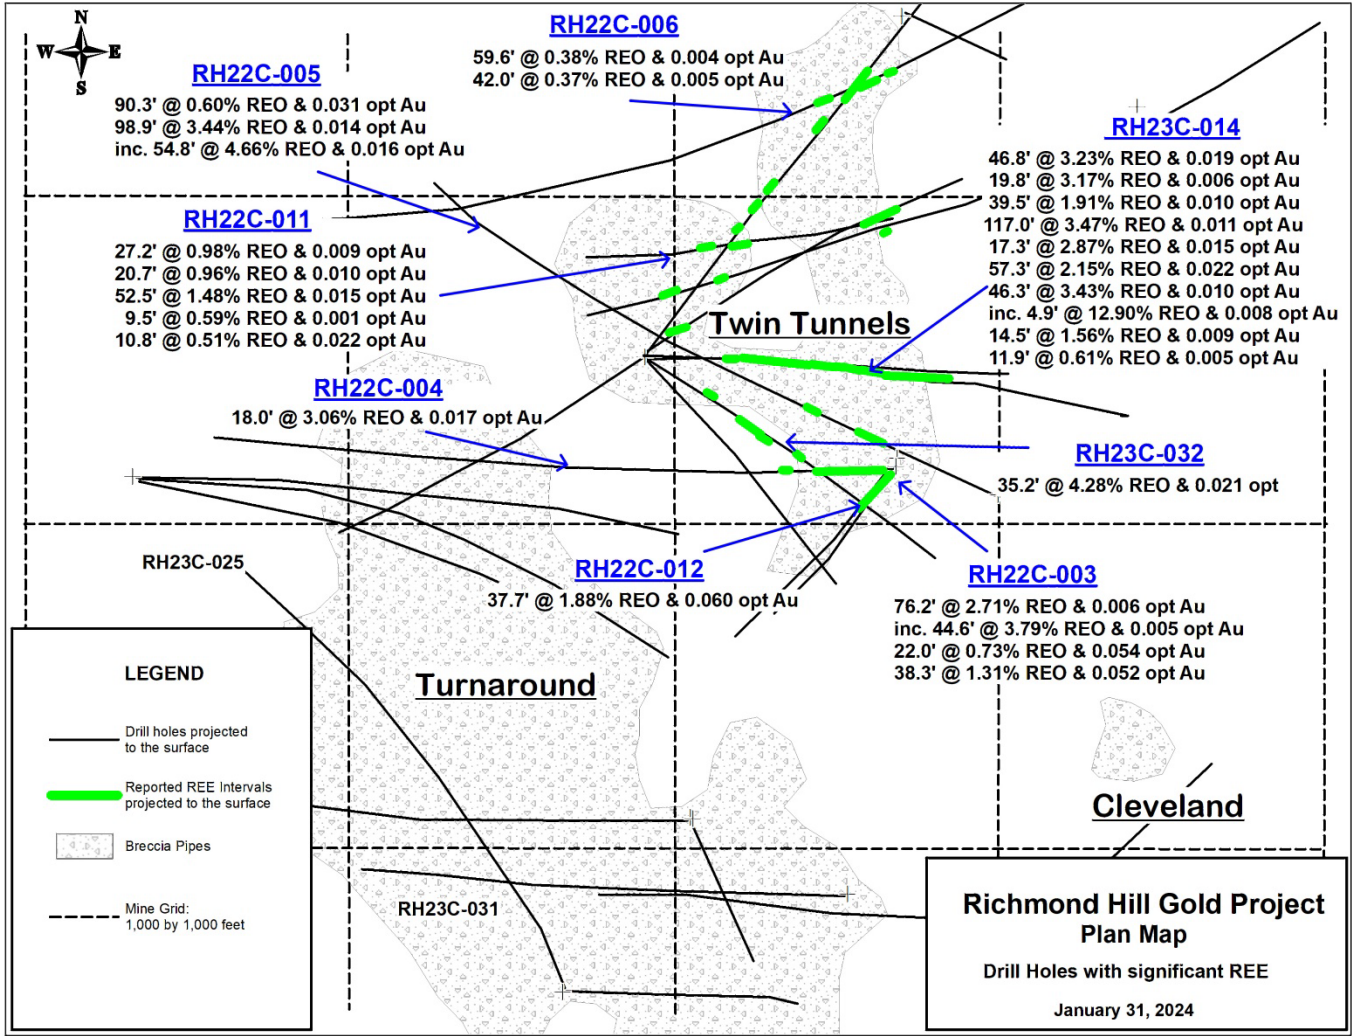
N
W
E
S

RH22C-006
59.6' @ 0.38% REO & 0.004 opt Au
42.0' @ 0.37% REO & 0.005 opt Au

RH22C-005
90.3' @ 0.60% REO & 0.031 opt Au
98.9' @ 3.44% REO & 0.014 opt Au
inc. 54.8' @ 4.66% REO & 0.016 opt Au

RH23C-014
46.8' @ 3.23% REO & 0.019 opt Au
19.8' @ 3.17% REO & 0.006 opt Au
39.5' @ 1.91% REO & 0.010 opt Au
117.0' @ 3.47% REO & 0.011 opt Au
17.3' @ 2.87% REO & 0.015 opt Au
57.3' @ 2.15% REO & 0.022 opt Au
46.3' @ 3.43% REO & 0.010 opt Au
inc. 4.9' @ 12.90% REO & 0.008 opt Au
14.5' @ 1.56% REO & 0.009 opt Au
11.9' @ 0.61% REO & 0.005 opt Au

RH22C-011
27.2' @ 0.98% REO & 0.009 opt Au
20.7' @ 0.96% REO & 0.010 opt Au
52.5' @ 1.48% REO & 0.015 opt Au
9.5' @ 0.59% REO & 0.001 opt Au
10.8' @ 0.51% REO & 0.022 opt Au

Twin Tunnels

RH22C-004
18.0' @ 3.06% REO & 0.017 opt Au

RH23C-032
35.2' @ 4.28% REO & 0.021 opt

RH23C-025

RH22C-012
37.7' @ 1.88% REO & 0.060 opt Au

RH22C-003
76.2' @ 2.71% REO & 0.006 opt Au
inc. 44.6' @ 3.79% REO & 0.005 opt Au
22.0' @ 0.73% REO & 0.054 opt Au
38.3' @ 1.31% REO & 0.052 opt Au

LEGEND
Drill holes projected to the surface
Reported REE Intervals projected to the surface
Breccia Pipes
Mine Grid: 1,000 by 1,000 feet

Turnaround

Cleveland

RH23C-031

Richmond Hill Gold Project
Plan Map
Drill Holes with significant REE
January 31, 2024